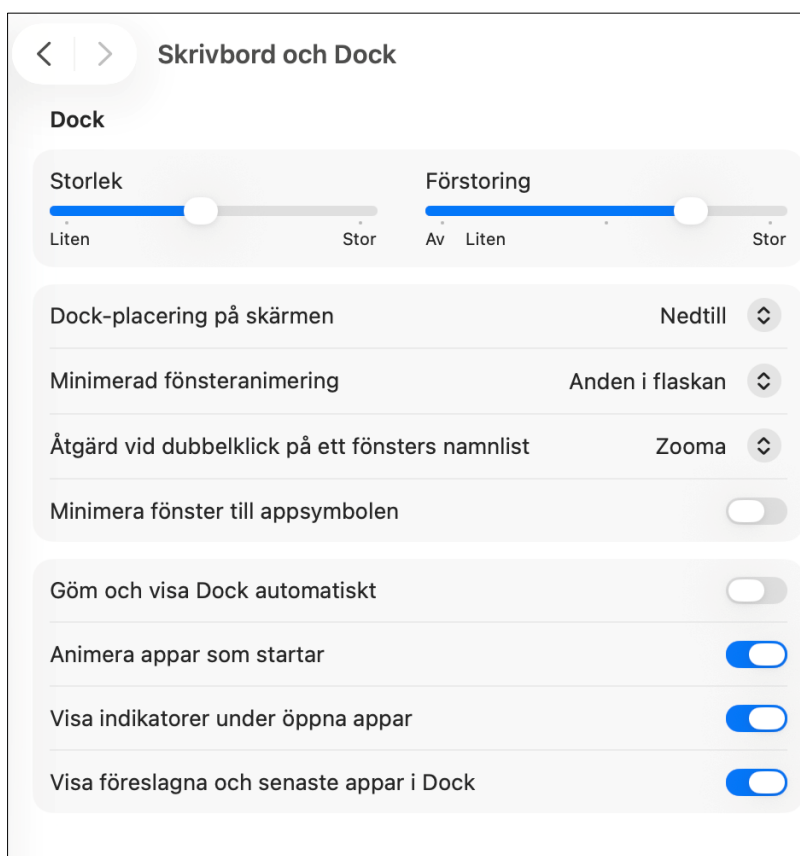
Skrivbord och Dock

Dock

Storlek

Liten Stor

Förstoring

Av Liten Stor

Dock-placering på skärmen Nedtill

Minimerad fönsteranimering Anden i flaskan

Åtgärd vid dubbelklick på ett fönsters namnlist Zooma

Minimera fönster till appsymbolen

Göm och visa Dock automatiskt

Animera appar som startar

Visa indikatorer under öppna appar

Visa föreslagna och senaste appar i Dock